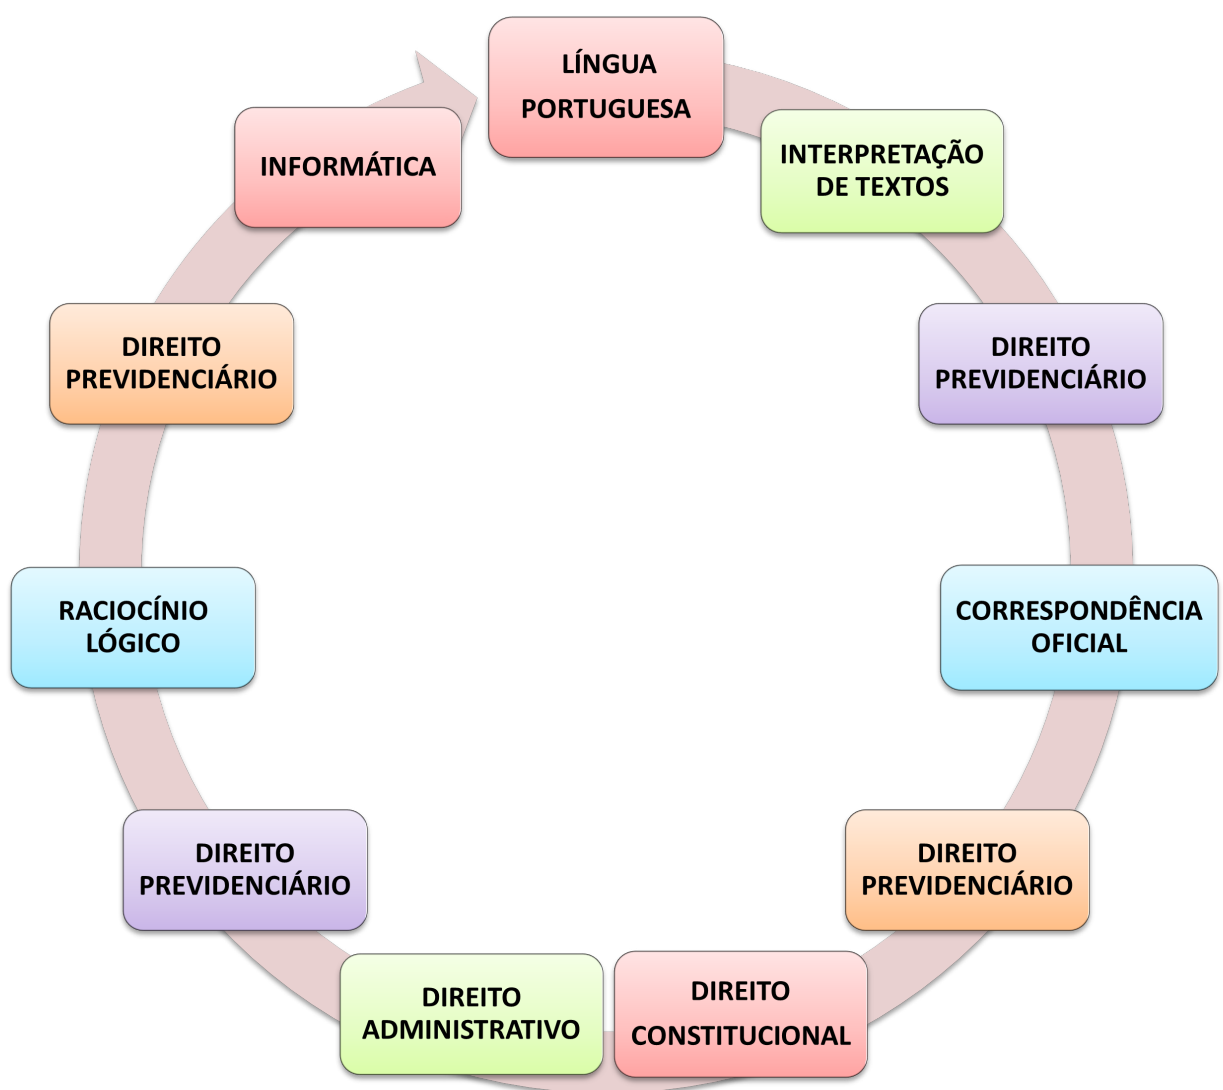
LÍNGUA PORTUGUESA

INTERPRETAÇÃO DE TEXTOS

DIREITO PREVIDENCIÁRIO

CORRESPONDÊNCIA OFICIAL

DIREITO PREVIDENCIÁRIO

DIREITO CONSTITUCIONAL

DIREITO ADMINISTRATIVO

DIREITO PREVIDENCIÁRIO

RACIOCÍNIO LÓGICO

DIREITO PREVIDENCIÁRIO

INFORMÁTICA